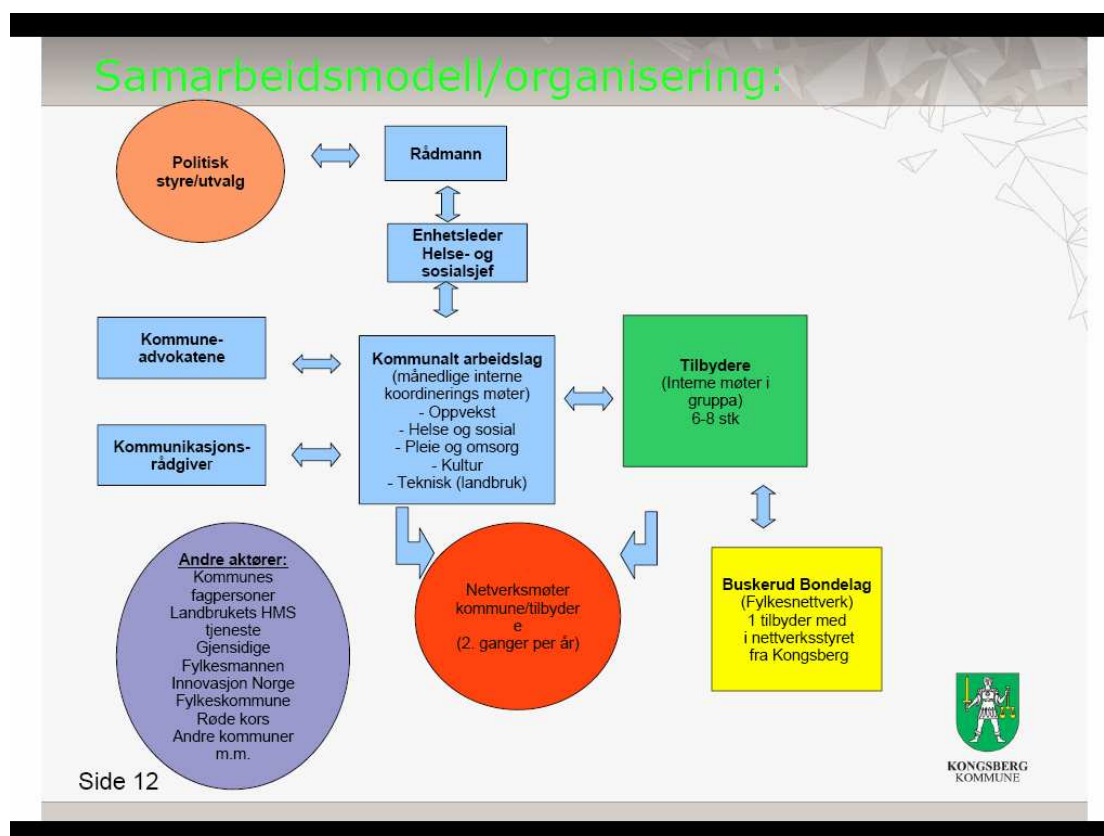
Samarbeidsmodell/organisering:

Politisk styre/utvalg

Rådmann

Enhetsleder Helse- og sosialsjef

Kommune-advokatene

Kommunikasjons-rådgiver

Kommunalt arbeidslag
(månedlige interne koordinerings møter)
- Oppvekst
- Helse og sosial
- Pleie og omsorg
- Kultur
- Teknisk (landbruk)

Tilbydere
(Interne møter i gruppa)
6-8 stk

Andre aktører:
Kommunes fagpersoner
Landbrukets HMS tjeneste
Gjensidige
Fylkesmannen
Innovasjon Norge
Fylkeskommune
Røde kors
Andre kommuner
m.m.

Netverksmøter kommune/tilbyder e
(2. ganger per år)

Buskerud Bondelag
(Fylkesnettverk)
1 tilbyder med i nettverksstyret fra Kongsberg

KONGSBERG KOMMUNE

Side 12